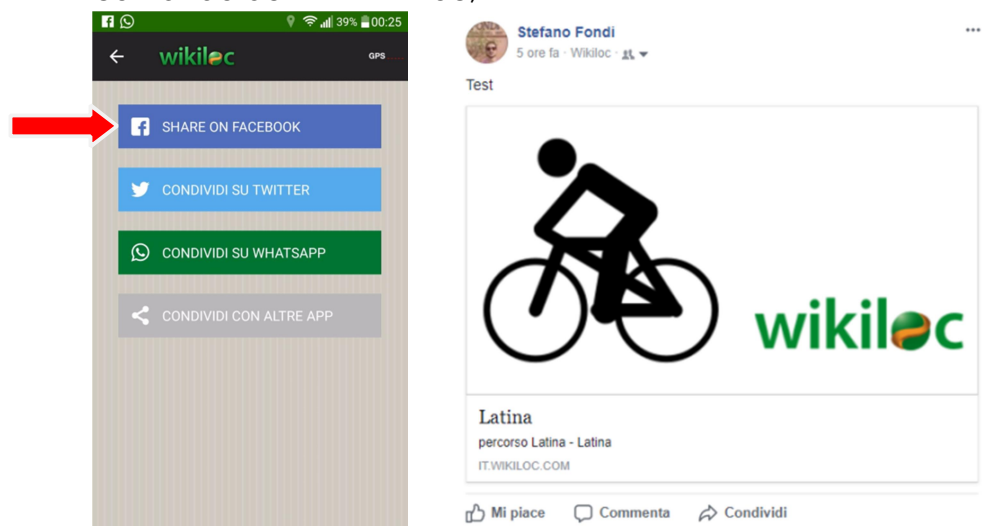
39% 00:25
wikiloc
GPS
SHARE ON FACEBOOK
CONDIVIDI SU TWITTER
CONDIVIDI SU WHATSAPP
CONDIVIDI CON ALTRE APP

Stefano Fondi
5 ore fa · Wikiloc ·
...
Test
wikiloc
Latina
percorso Latina - Latina
IT.WIKILOC.COM
Mi piace
Commenta
Condividi